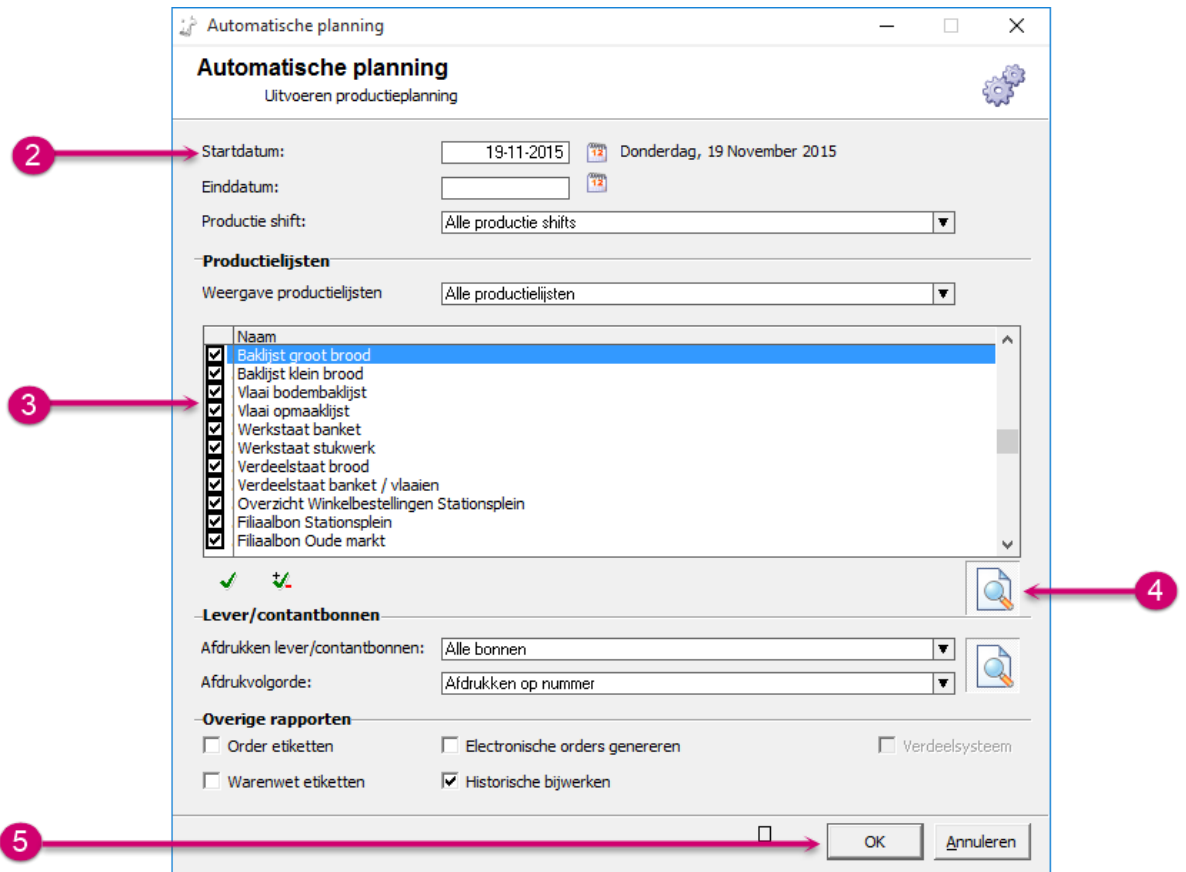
Automatische planning

Automatische planning
Uitvoeren productieplanning

2
Startdatum: 19-11-2015 12 Donderdag, 19 November 2015
Einddatum: 12
Productie shift: Alle productie shifts

Productielijsten
Weergave productielijsten Alle productielijsten

| | Naam |
|---|---|
| ☑ | Baklijst groot brood |
| ☑ | Baklijst klein brood |
| ☑ | Vlaai bodembaklijst |
| ☑ | Vlaai opmaaklijst |
| ☑ | Werkstaat banket |
| ☑ | Werkstaat stukwerk |
| ☑ | Verdeelstaat brood |
| ☑ | Verdeelstaat banket / vlaaien |
| ☑ | Overzicht Winkelbestellingen Stationsplein |
| ☑ | Filiaalbon Stationsplein |
| ☑ | Filiaalbon Oude markt |

3
4

Lever/contantbonnen
Afdrukken lever/contantbonnen: Alle bonnen
Afdrukvolgorde: Afdrukken op nummer

Overige rapporten
☐ Order etiketten ☐ Electronische orders genereren ☐ Verdeelsysteem
☐ Warenwet etiketten ☑ Historische bijwerken

5
OK Annuleren